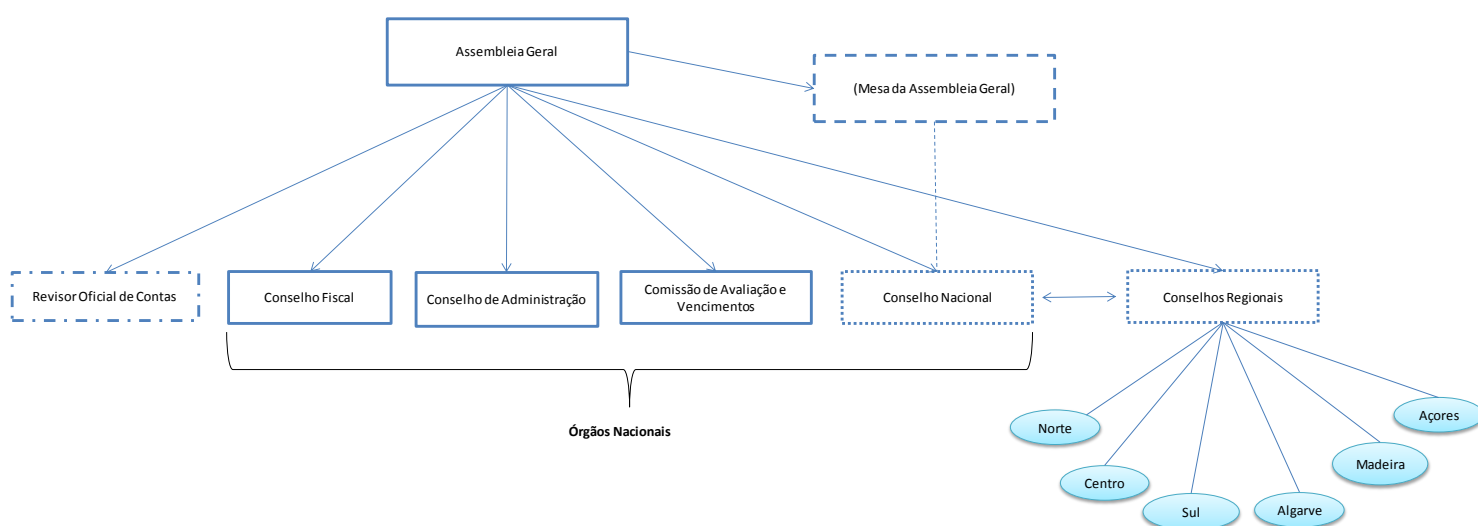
Assembleia Geral

(Mesa da Assembleia Geral)

Revisor Oficial de Contas

Conselho Fiscal

Conselho de Administração

Comissão de Avaliação e Vencimentos

Conselho Nacional

Conselhos Regionais

Órgãos Nacionais

Açores

Norte

Madeira

Centro

Sul

Algarve